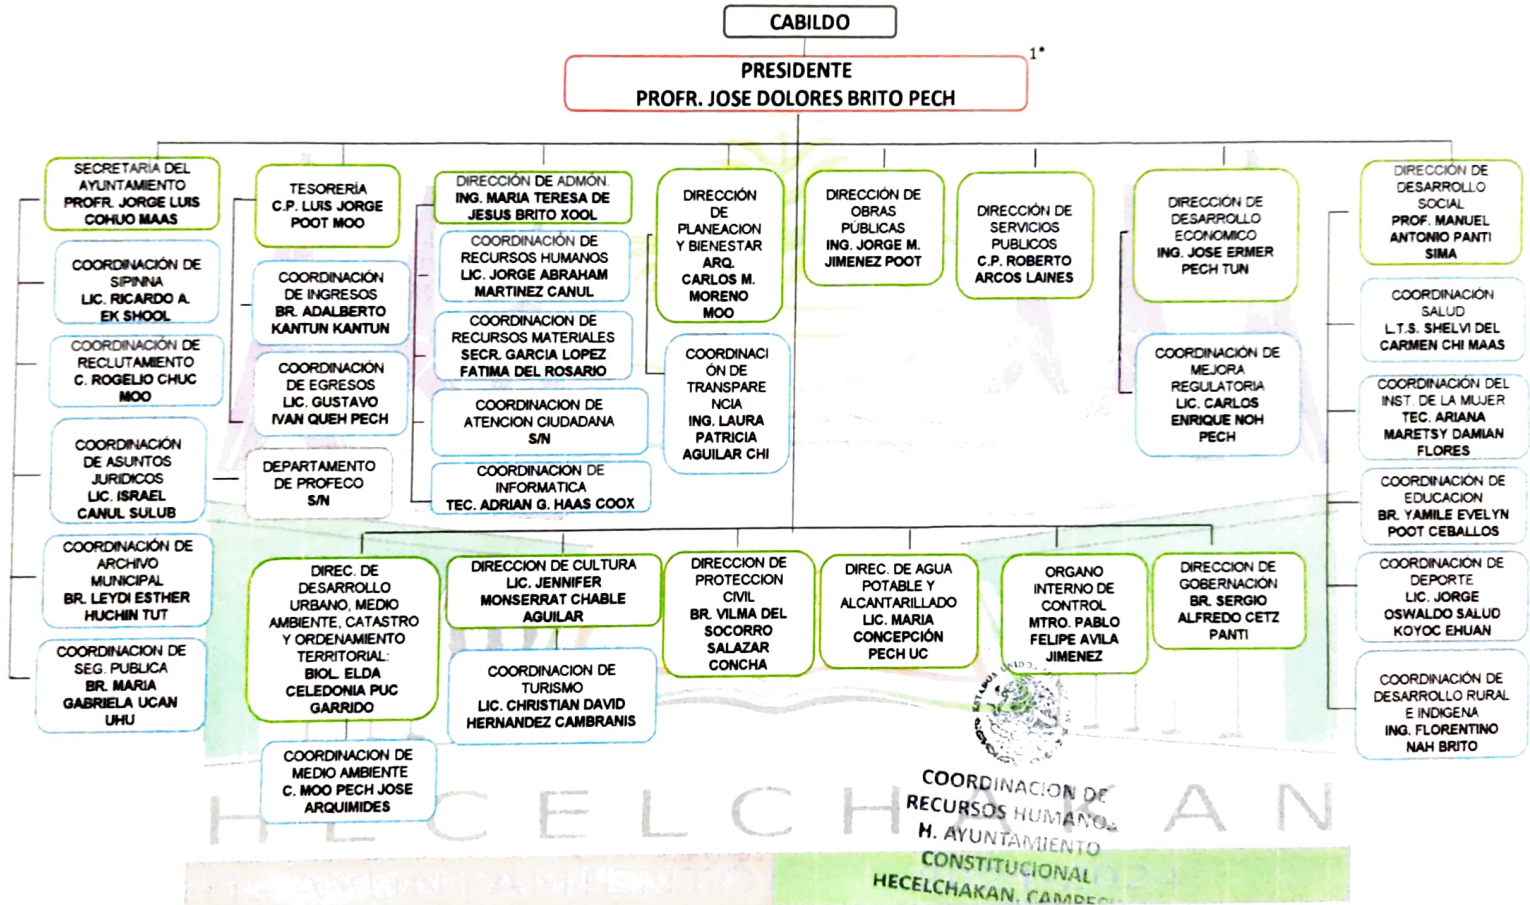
CABILDO

1*

PRESIDENTE
PROFR. JOSE DOLORES BRITO PECH

SECRETARIA DEL AYUNTAMIENTO PROFR. JORGE LUIS COHUO MAAS

COORDINACIÓN DE SIPINNA LIC. RICARDO A. EK SHOOL

COORDINACIÓN DE RECLUTAMIENTO C. ROGELIO CHUC MOO

COORDINACIÓN DE ASUNTOS JURIDICOS LIC. ISRAEL CANUL SULUB

COORDINACIÓN DE ARCHIVO MUNICIPAL BR. LEYDI ESTHER HUCHIN TUT

COORDINACION DE SEG. PUBLICA BR. MARIA GABRIELA UCAN UHU

TESORERÍA C.P. LUIS JORGE POOT MOO

COORDINACIÓN DE INGRESOS BR. ADALBERTO KANTUN KANTUN

COORDINACIÓN DE EGRESOS LIC. GUSTAVO IVAN QUEH PECH

DEPARTAMENTO DE PROFECO S/N

DIRECCIÓN DE ADMÓN. ING. MARIA TERESA DE JESUS BRITO XOOL

COORDINACIÓN DE RECURSOS HUMANOS LIC. JORGE ABRAHAM MARTINEZ CANUL

COORDINACION DE RECURSOS MATERIALES SECR. GARCIA LOPEZ FATIMA DEL ROSARIO

COORDINACION DE ATENCION CIUDADANA S/N

COORDINACIÓN DE INFORMATICA TEC. ADRIAN G. HAAS COOX

DIRECCIÓN DE PLANEACION Y BIENESTAR ARQ. CARLOS M. MORENO MOO

COORDINACIÓN DE TRANSPARENCIA ING. LAURA PATRICIA AGUILAR CHI

DIRECCIÓN DE OBRAS PUBLICAS ING. JORGE M. JIMENEZ POOT

DIRECCIÓN DE SERVICIOS PUBLICOS C.P. ROBERTO ARCOS LAINES

DIRECCIÓN DE DESARROLLO ECONOMICO ING. JOSE ERMER PECH TUN

COORDINACIÓN DE MEJORA REGULATORIA LIC. CARLOS ENRIQUE NOH PECH

DIRECCIÓN DE DESARROLLO SOCIAL PROF. MANUEL ANTONIO PANTI SIMA

COORDINACIÓN SALUD L.T.S. SHELVI DEL CARMEN CHI MAAS

COORDINACIÓN DEL INST. DE LA MUJER TEC. ARIANA MARETSY DAMIAN FLORES

COORDINACIÓN DE EDUCACION BR. YAMILE EVELYN POOT CEBALLOS

COORDINACIÓN DE DEPORTE LIC. JORGE OSWALDO SALUD KOYOC EHUAN

COORDINACIÓN DE DESARROLLO RURAL E INDIGENA ING. FLORENTINO NAH BRITO

DIREC. DE DESARROLLO URBANO, MEDIO AMBIENTE, CATASTRO Y ORDENAMIENTO TERRITORIAL: BIOL. ELDA CELEDONIA PUC GARRIDO

COORDINACION DE MEDIO AMBIENTE C. MOO PECH JOSE ARQUIMIDES

DIRECCION DE CULTURA LIC. JENNIFER MONSERRAT CHABLE AGUILAR

COORDINACION DE TURISMO LIC. CHRISTIAN DAVID HERNANDEZ CAMBRANIS

DIRECCION DE PROTECCION CIVIL BR. VILMA DEL SOCORRO SALAZAR CONCHA

DIREC. DE AGUA POTABLE Y ALCANTARILLADO LIC. MARIA CONCEPCIÓN PECH UC

ORGANO INTERNO DE CONTROL MTRO. PABLO FELIPE AVILA JIMENEZ

DIRECCION DE GOBERNACION BR. SERGIO ALFREDO CETZ PANTI

COORDINACION DE RECURSOS HUMANOS H. AYUNTAMIENTO CONSTITUCIONAL HECELCHAKAN, CAMPE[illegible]

HECELCHAKAN